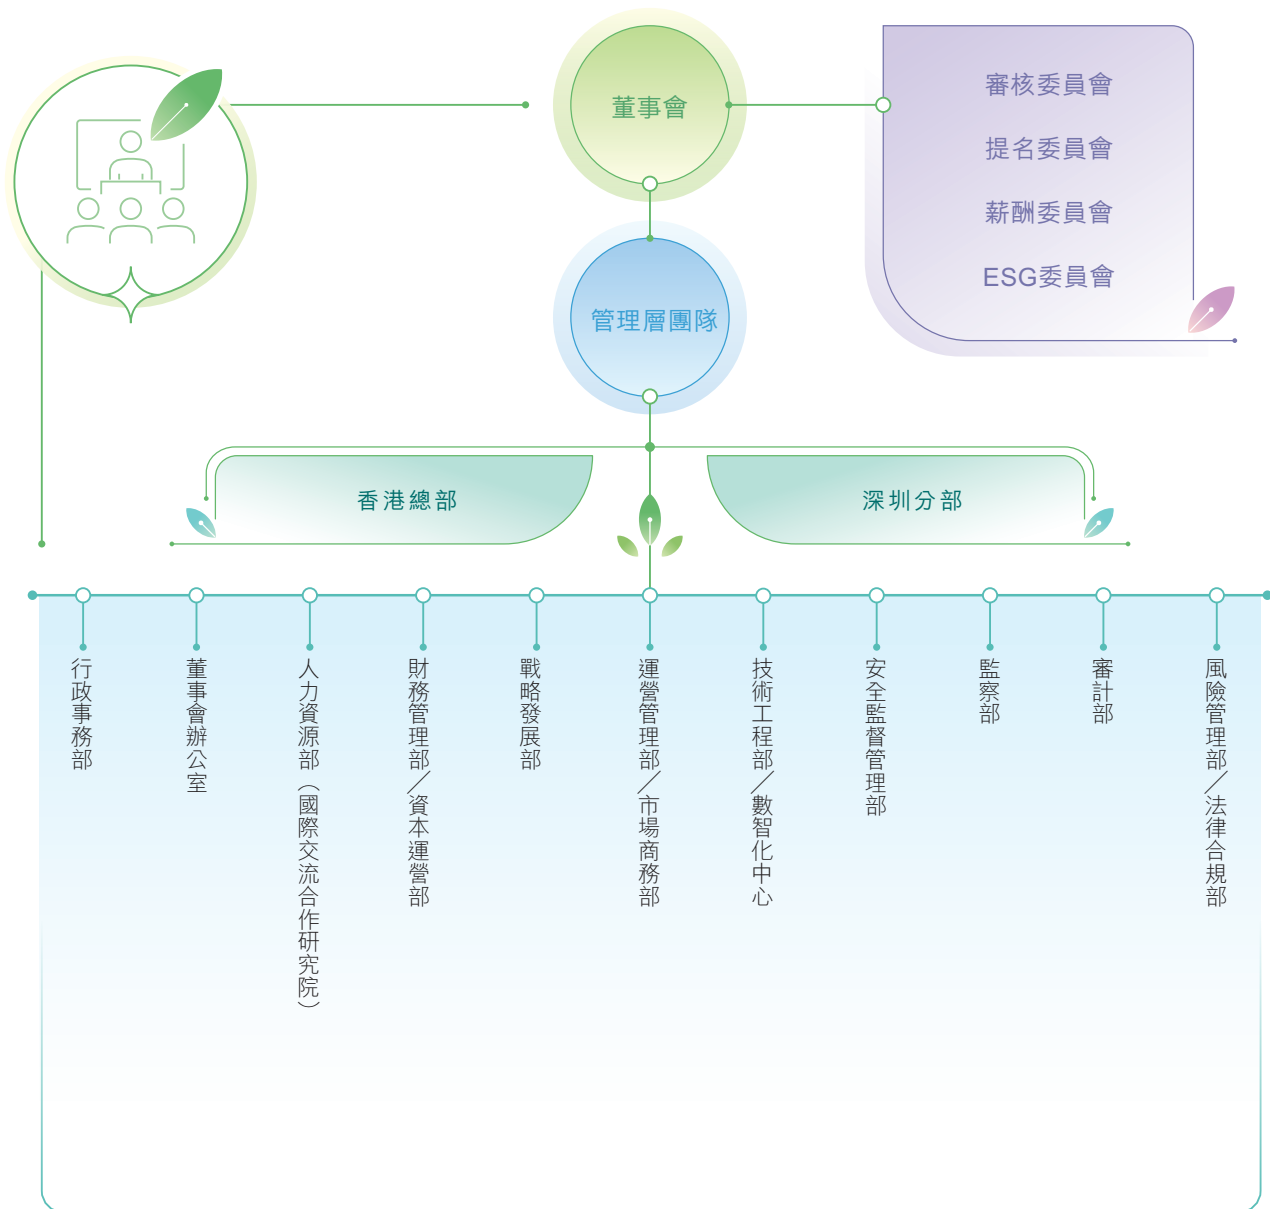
董事會

審核委員會

提名委員會

薪酬委員會

ESG委員會

管理層團隊

香港總部

深圳分部

行政事務部

董事會辦公室

人力資源部（國際交流合作研究院）

財務管理部／資本運營部

戰略發展部

運營管理部／市場商務部

技術工程部／數智化中心

安全監督管理部

監察部

審計部

風險管理部／法律合規部